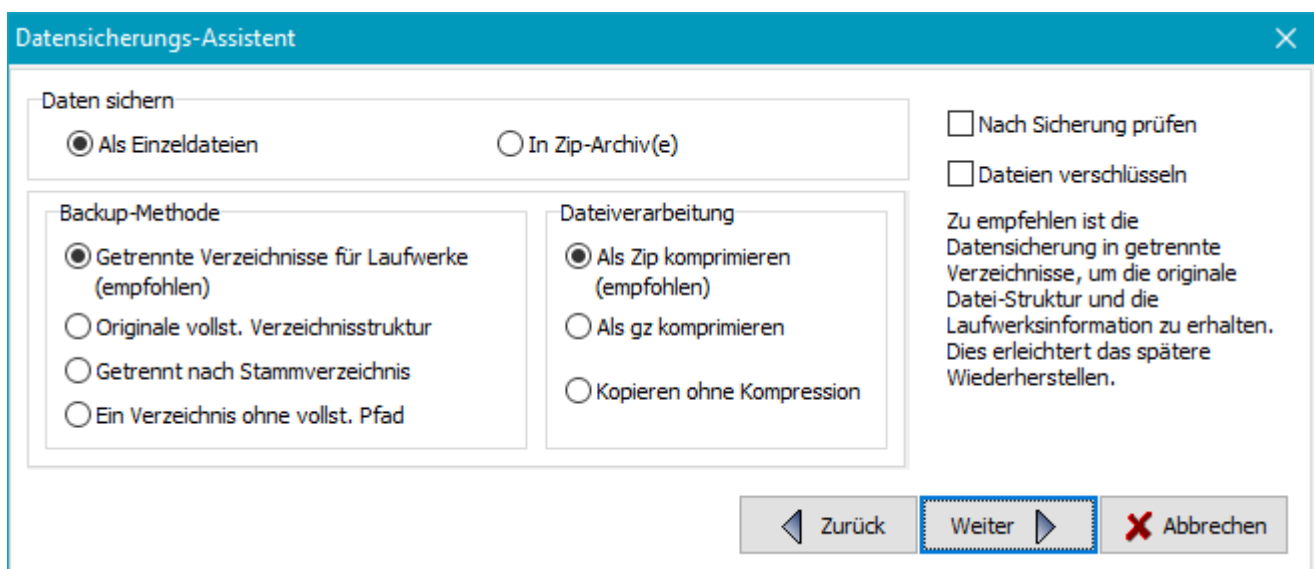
Datensicherungs-Assistent

Daten sichern

Als Einzeldateien

In Zip-Archiv(e)

Backup-Methode

Getrennte Verzeichnisse für Laufwerke (empfohlen)

Originale vollst. Verzeichnisstruktur

Getrennt nach Stammverzeichnis

Ein Verzeichnis ohne vollst. Pfad

Dateiverarbeitung

Als Zip komprimieren (empfohlen)

Als gz komprimieren

Kopieren ohne Kompression

Nach Sicherung prüfen

Dateien verschlüsseln

Zu empfehlen ist die Datensicherung in getrennte Verzeichnisse, um die originale Datei-Struktur und die Laufwerksinformation zu erhalten. Dies erleichtert das spätere Wiederherstellen.

Zurück

Weiter

Abbrechen